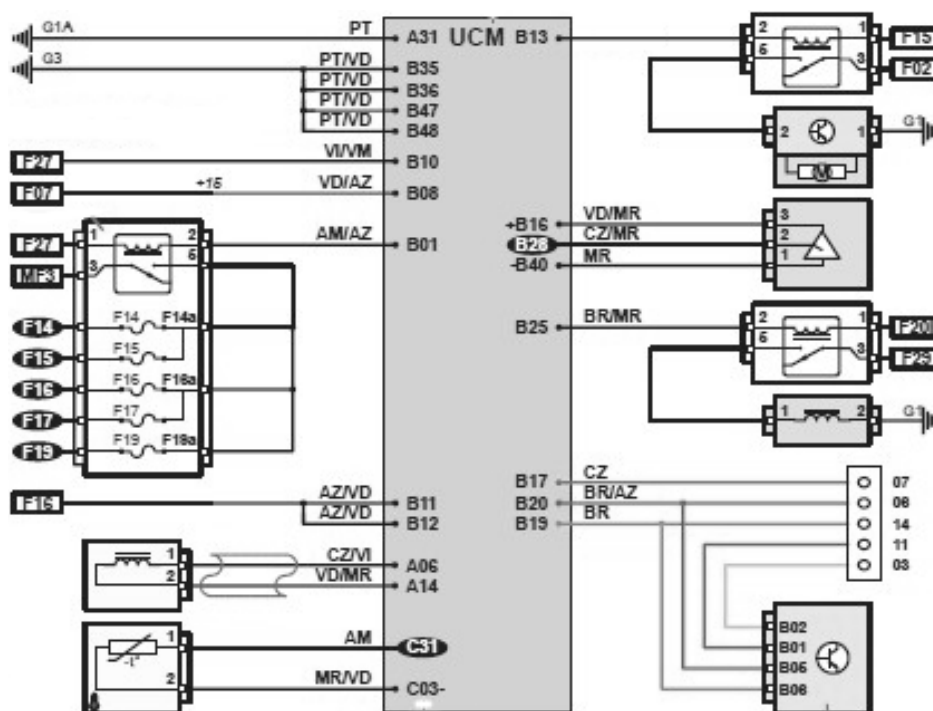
G1A
G3
PT
A31 UCM B13
PT/VD
B35
PT/VD
B36
PT/VD
B47
PT/VD
B48
F27
VI/VM
B10
F07
+15
VD/AZ
B08
F27
1
2
AM/AZ
B01
MF3
3
5
F14
F14
F14a
F15
F15
F16
F16
F16a
F17
F17
F19
F19
F18a
F16
AZ/VD
B11
AZ/VD
B12
1
2
CZ/VI
A06
VD/MR
A14
1
2
AM
C31
MR/VD
C03-
2
1
F15
6
3
F02
2
1
G1
+B16
VD/MR
3
B28
CZ/MR
2
-B40
MR
1
B25
BR/MR
2
1
F20
6
3
F29
1
2
G1
B17
CZ
07
B20
BR/AZ
08
B19
BR
14
11
03
B02
B01
B05
B06